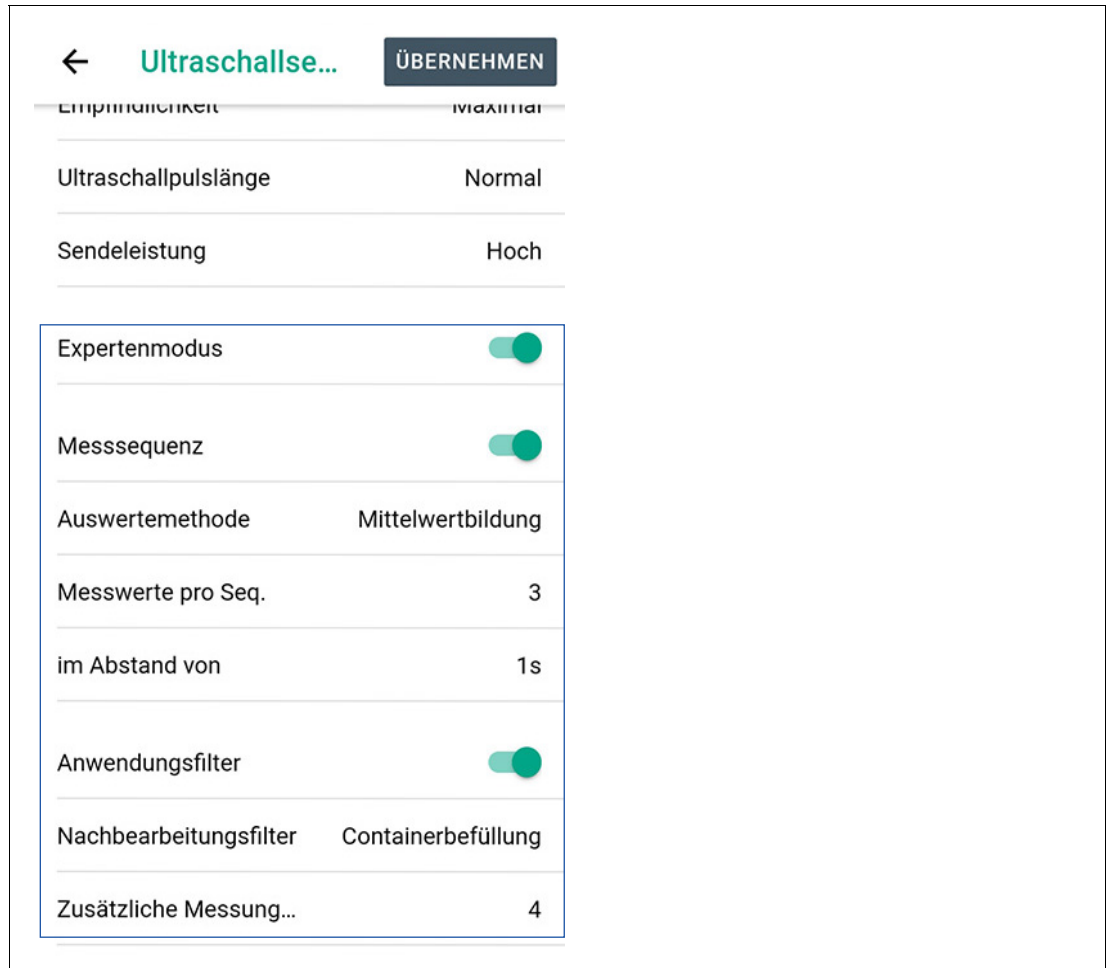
← Ultraschallse… ÜBERNEHMEN

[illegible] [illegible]

Ultraschallpulslänge Normal

Sendeleistung Hoch

Expertenmodus

Messsequenz

Auswertemethode Mittelwertbildung

Messwerte pro Seq. 3

im Abstand von 1s

Anwendungsfilter

Nachbearbeitungsfilter Containerbefüllung

Zusätzliche Messung… 4